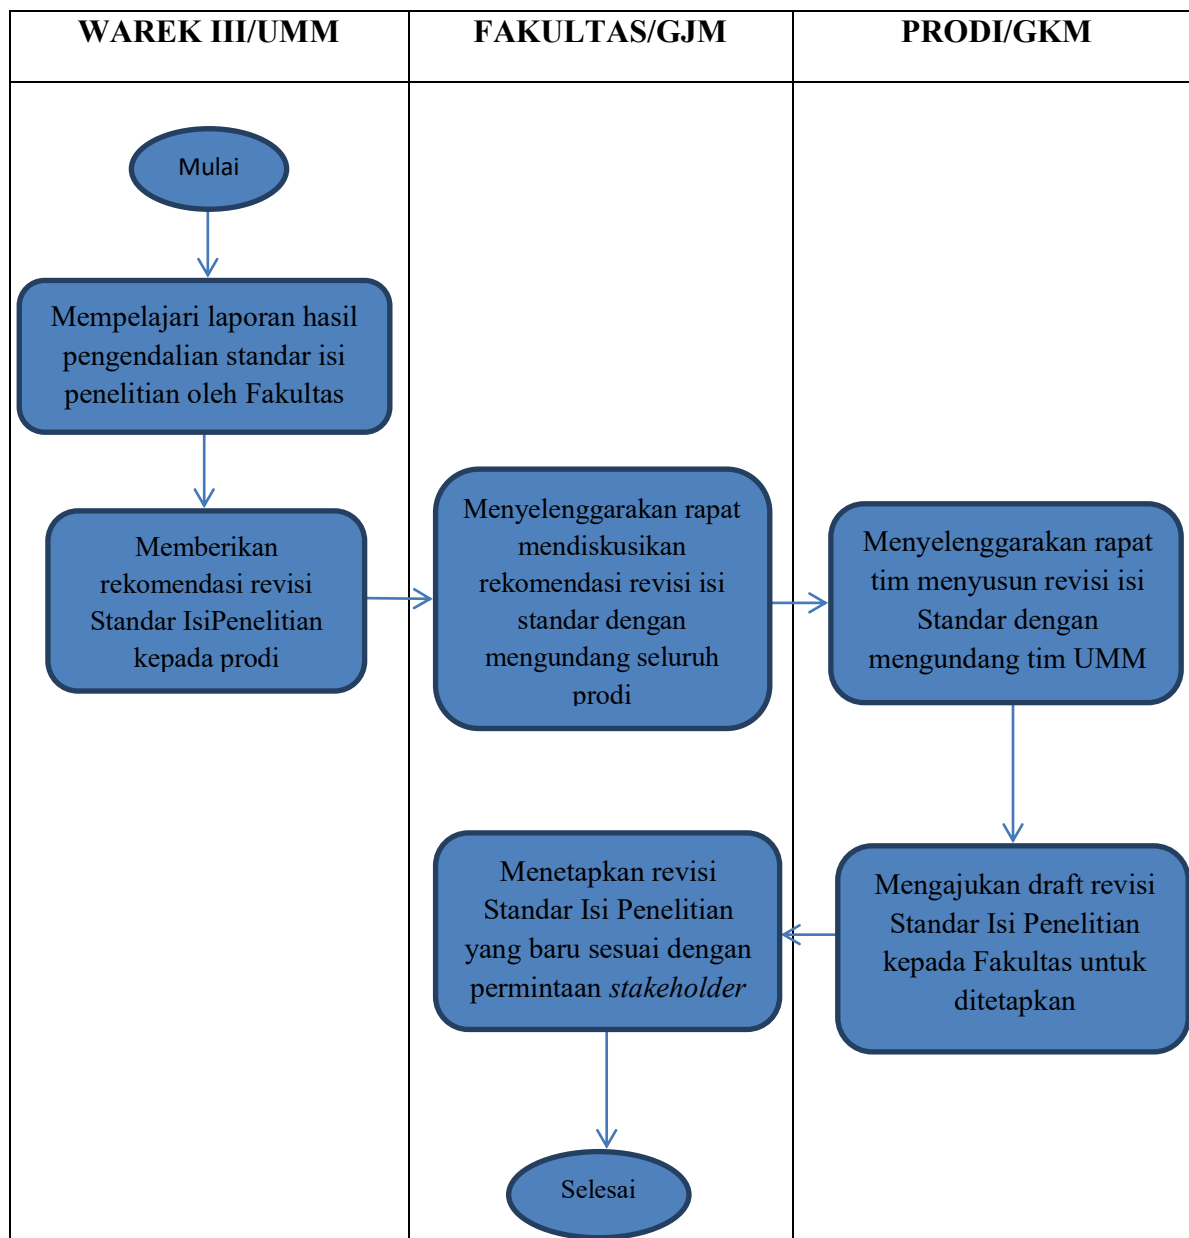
WAREK III/UMM

FAKULTAS/GJM

PRODI/GKM

Mulai

Mempelajari laporan hasil pengendalian standar isi penelitian oleh Fakultas

Memberikan rekomendasi revisi Standar IsiPenelitian kepada prodi

Menyelenggarakan rapat mendiskusikan rekomendasi revisi isi standar dengan mengundang seluruh prodi

Menyelenggarakan rapat tim menyusun revisi isi Standar dengan mengundang tim UMM

Mengajukan draft revisi Standar Isi Penelitian kepada Fakultas untuk ditetapkan

Menetapkan revisi Standar Isi Penelitian yang baru sesuai dengan permintaan *stakeholder*

Selesai